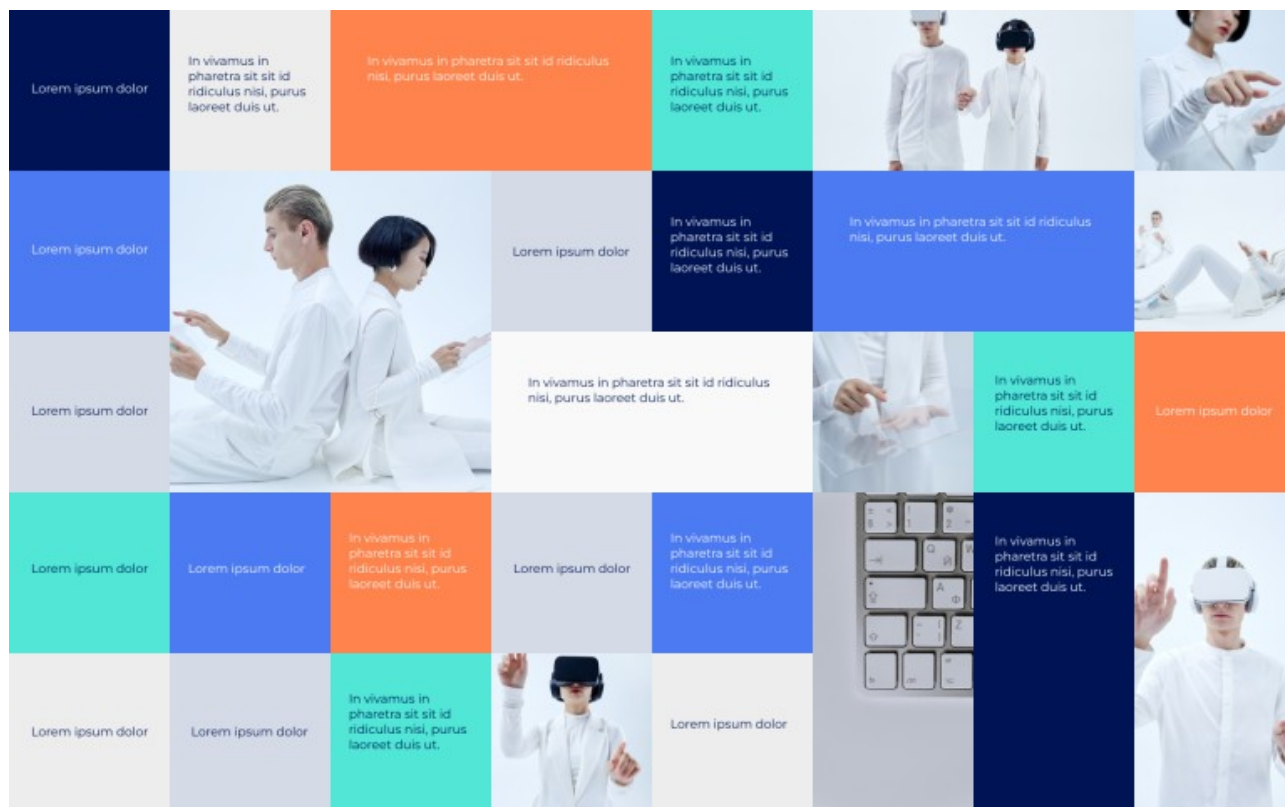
Lorem ipsum dolor

In vivamus in pharetra sit sit id ridiculus nisi, purus laoreet duis ut.

In vivamus in pharetra sit sit id ridiculus nisi, purus laoreet duis ut.

In vivamus in pharetra sit sit id ridiculus nisi, purus laoreet duis ut.

Lorem ipsum dolor

Lorem ipsum dolor

In vivamus in pharetra sit sit id ridiculus nisi, purus laoreet duis ut.

In vivamus in pharetra sit sit id ridiculus nisi, purus laoreet duis ut.

Lorem ipsum dolor

In vivamus in pharetra sit sit id ridiculus nisi, purus laoreet duis ut.

In vivamus in pharetra sit sit id ridiculus nisi, purus laoreet duis ut.

Lorem ipsum dolor

Lorem ipsum dolor

Lorem ipsum dolor

In vivamus in pharetra sit sit id ridiculus nisi, purus laoreet duis ut.

Lorem ipsum dolor

In vivamus in pharetra sit sit id ridiculus nisi, purus laoreet duis ut.

In vivamus in pharetra sit sit id ridiculus nisi, purus laoreet duis ut.

Lorem ipsum dolor

Lorem ipsum dolor

In vivamus in pharetra sit sit id ridiculus nisi, purus laoreet duis ut.

Lorem ipsum dolor